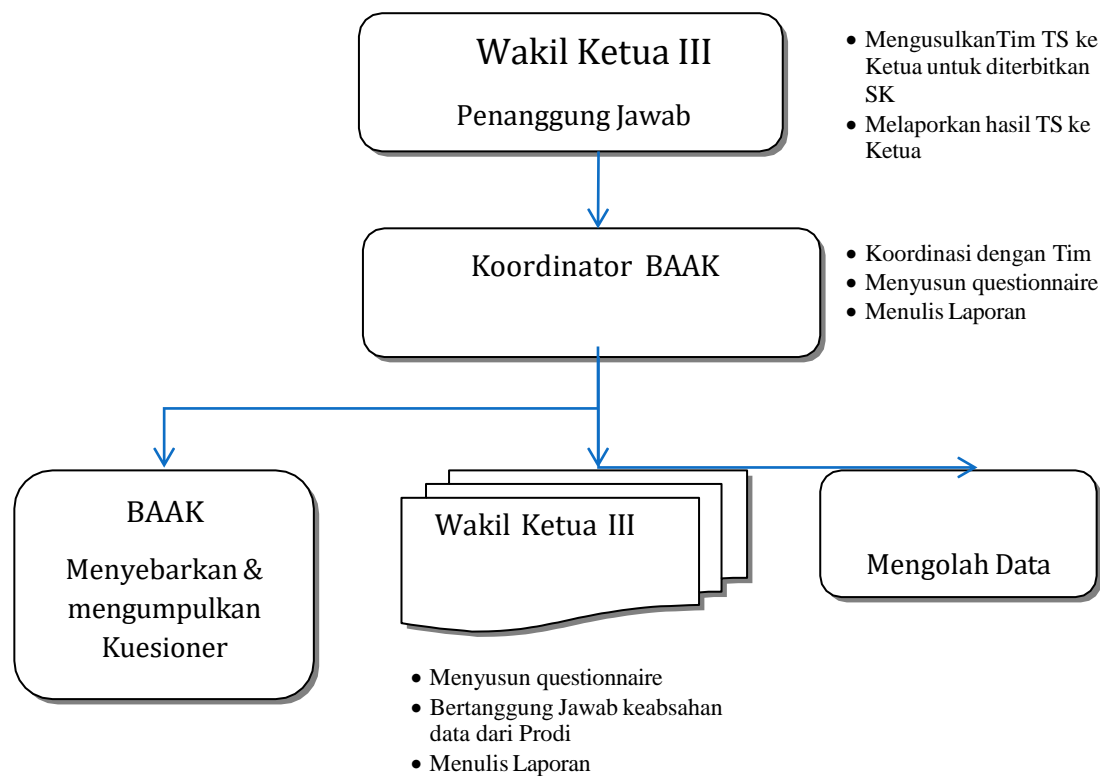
Wakil Ketua III

Penanggung Jawab

- MengusulkanTim TS ke Ketua untuk diterbitkan SK
- Melaporkan hasil TS ke Ketua

Koordinator BAAK

- Koordinasi dengan Tim
- Menyusun questionnaire
- Menulis Laporan

BAAK

Menyebarkan & mengumpulkan Kuesioner

Wakil Ketua III

- Menyusun questionnaire
- Bertanggung Jawab keabsahan data dari Prodi
- Menulis Laporan

Mengolah Data